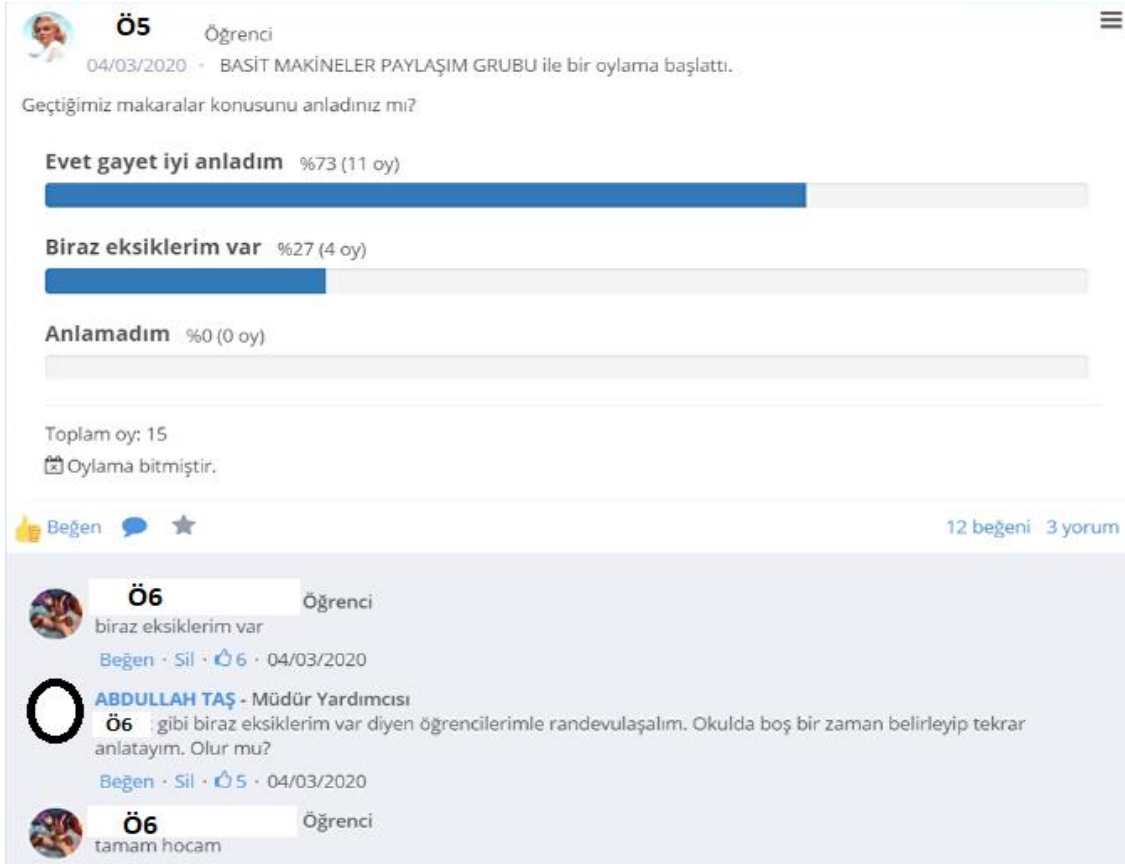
Ö5 Öğrenci
04/03/2020 · BASİT MAKİNELER PAYLAŞIM GRUBU ile bir oylama başlattı.

Geçtiğimiz makaralar konusunu anladınız mı?

Evet gayet iyi anladım %73 (11 oy)

Biraz eksiklerim var %27 (4 oy)

Anlamadım %0 (0 oy)

Toplam oy: 15
Oylama bitmiştir.

Beğen

12 beğeni 3 yorum

Ö6 Öğrenci
biraz eksiklerim var
Beğen · Sil · 6 · 04/03/2020

ABDULLAH TAŞ - Müdür Yardımcısı
Ö6 gibi biraz eksiklerim var diyen öğrencilerimle randevulaşalım. Okulda boş bir zaman belirleyip tekrar anlatayım. Olur mu?
Beğen · Sil · 5 · 04/03/2020

Ö6 Öğrenci
tamam hocam